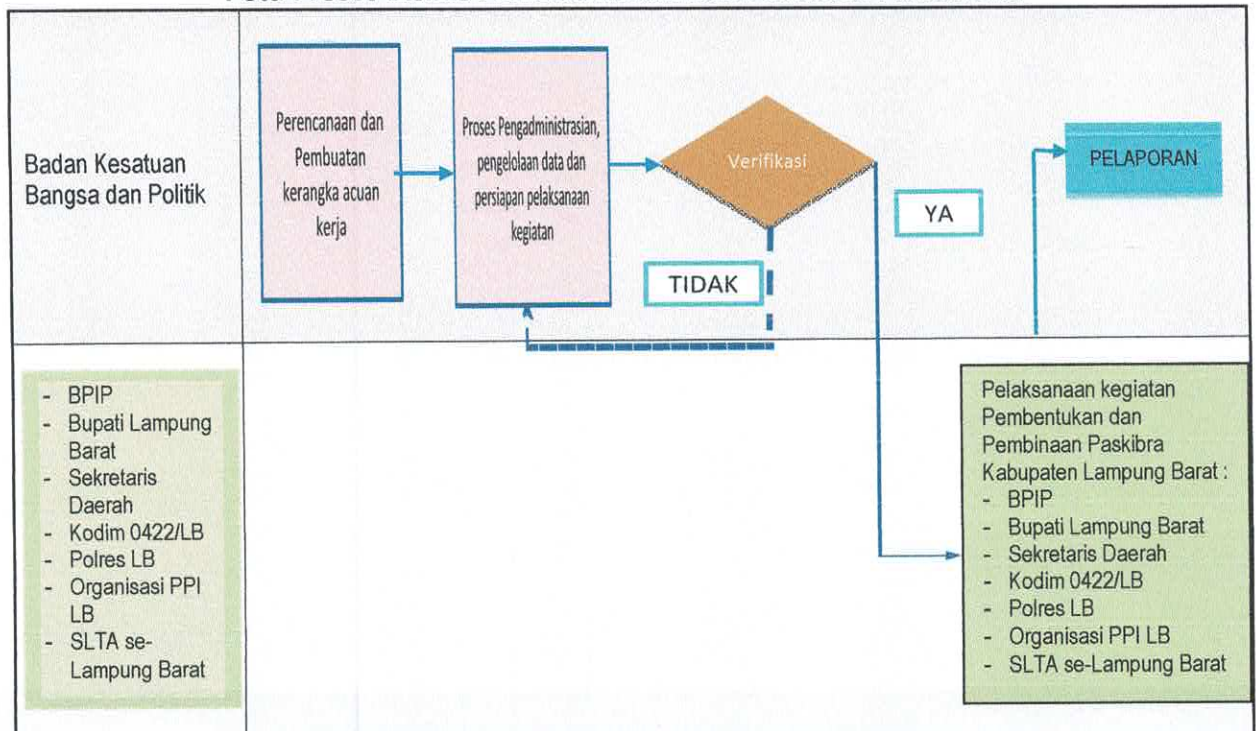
Badan Kesatuan Bangsa dan Politik

Perencanaan dan Pembuatan kerangka acuan kerja

Proses Pengadministrasian, pengelolaan data dan persiapan pelaksanaan kegiatan

Verifikasi

YA

TIDAK

PELAPORAN

- BPIP
- Bupati Lampung Barat
- Sekretaris Daerah
- Kodim 0422/LB
- Polres LB
- Organisasi PPI LB
- SLTA se-Lampung Barat

Pelaksanaan kegiatan Pembentukan dan Pembinaan Paskibra Kabupaten Lampung Barat :
- BPIP
- Bupati Lampung Barat
- Sekretaris Daerah
- Kodim 0422/LB
- Polres LB
- Organisasi PPI LB
- SLTA se-Lampung Barat